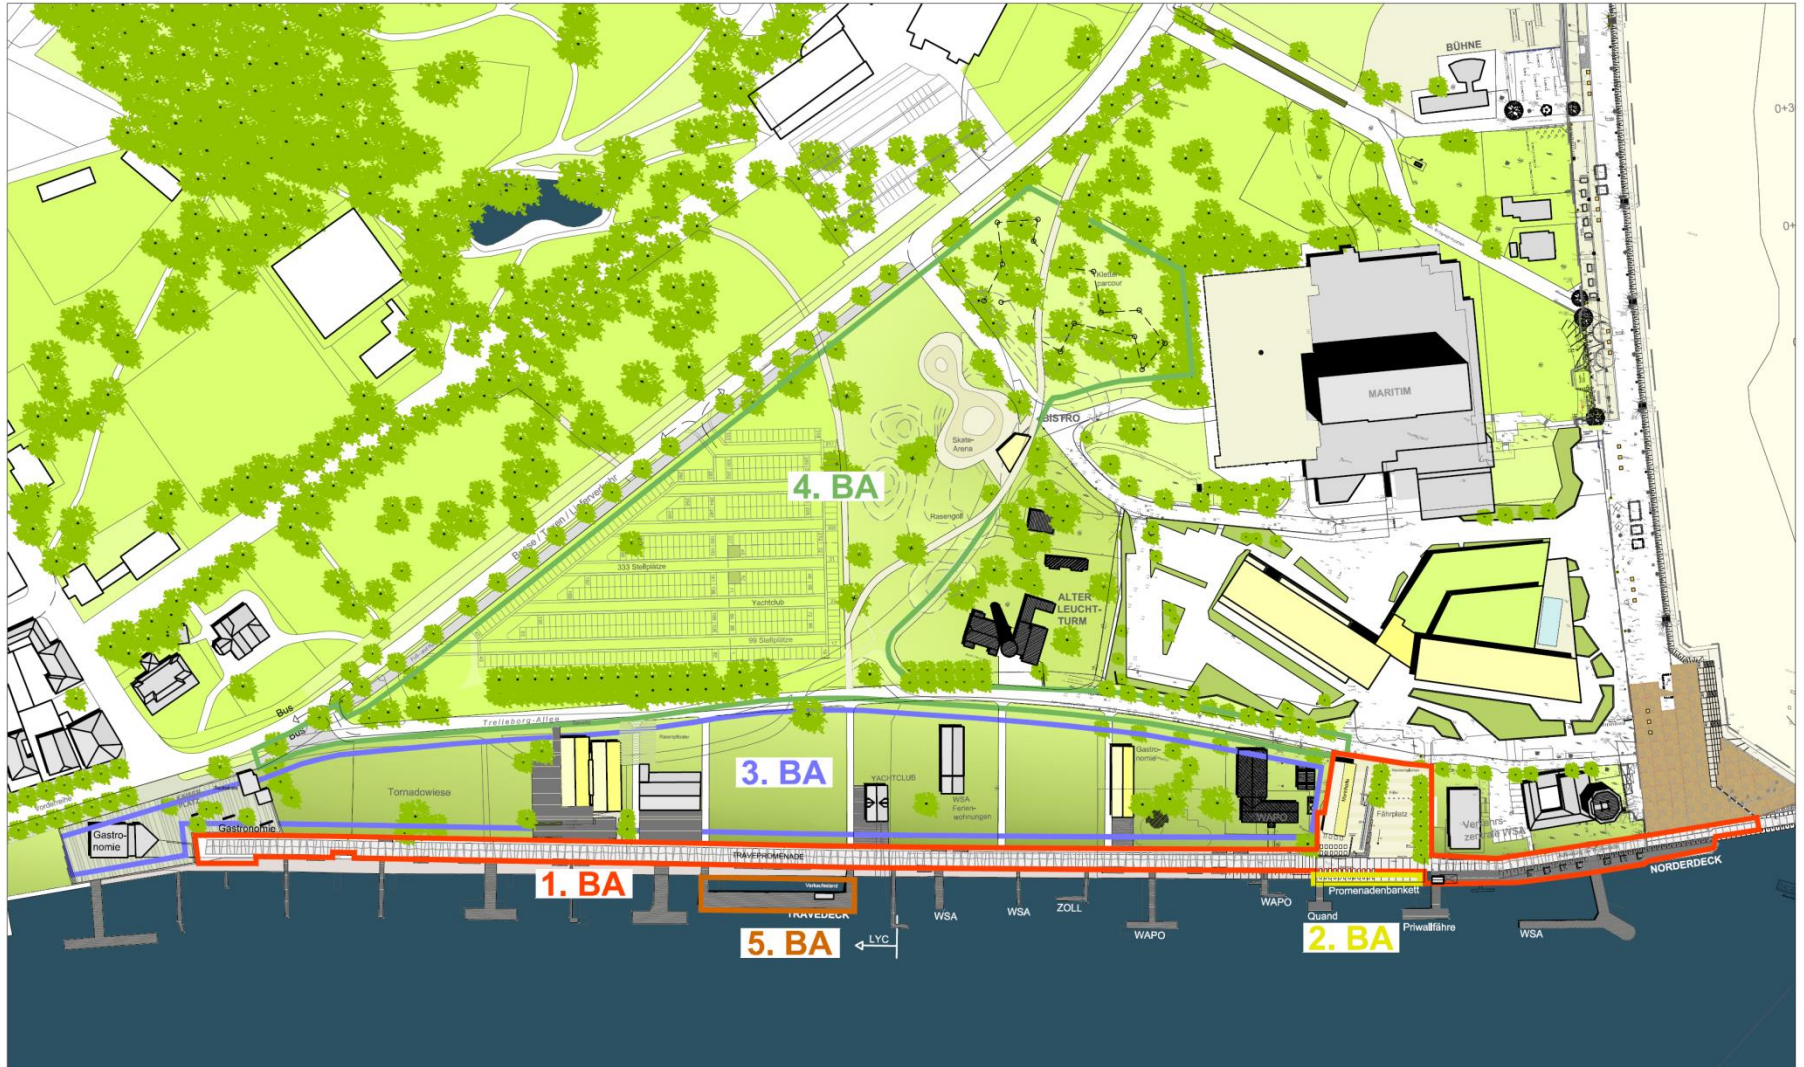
BÜHNE

0+3

0+

Kletter-parcour

MARITIM

BISTRO

Skate-Arena

4. BA

Rasengolf

Busse / Taxen / Lieferverkehr

333 Stellplätze

Yachtclub

99 Stellplätze

ALTER LEUCHT-TURM

Bus

Bus

Trelleborg-Allee

Tornadowiese

3. BA

YACHTCLUB

WSA Ferien-wohnungen

Gastro-nomie

WAPO

Fährplatz

Verkehrs-zentrale WSA

Gastro-nomie

Gastronomie

TRAVEPROMENADE

1. BA

TRAVEDECK

5. BA

LYC

WSA

WSA

ZOLL

WAPO

WAPO

Quand

Promenadenbankett

Priwallfähre

2. BA

NORDERDECK

WSA